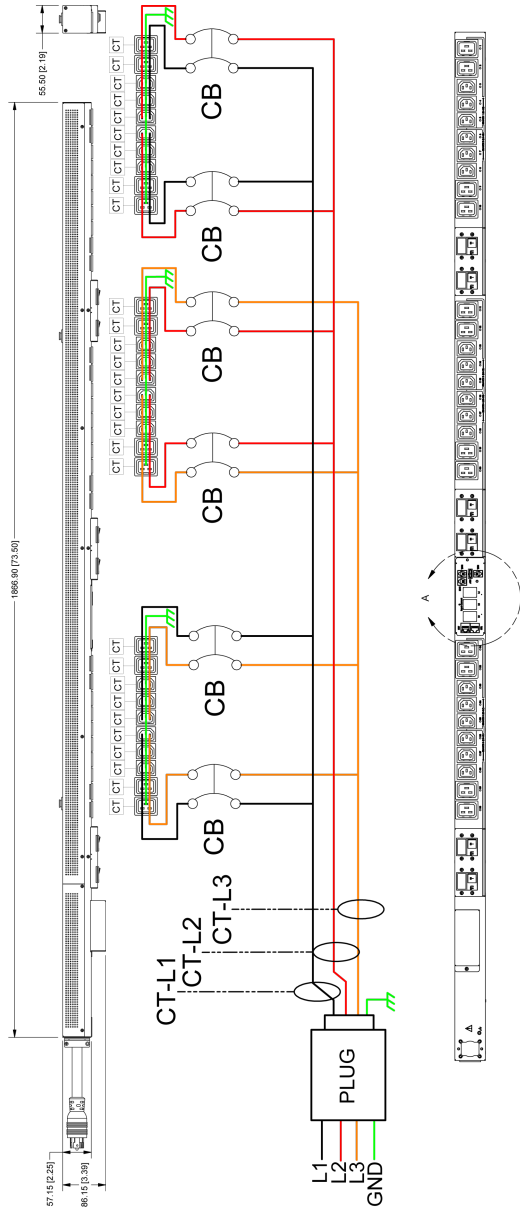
55.50 [2.19]

1866.90 [73.50]

57.15 [2.25]

86.15 [3.39]

CT CT CT CT CT CT CT CT CT CT CT CT

CB

CB

CT CT CT CT CT CT CT CT CT CT CT CT

CB

CB

CT CT CT CT CT CT CT CT CT CT CT CT

CB

CB

CT-L1
CT-L2
CT-L3

PLUG

L1
L2
L3
GND

A